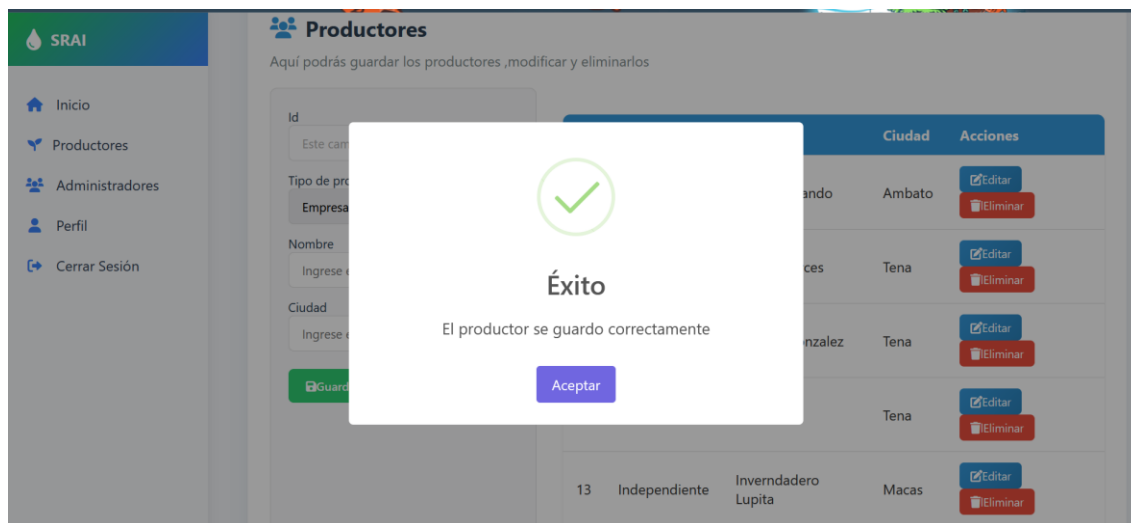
SRAI

Inicio
Productores
Administradores
Perfil
Cerrar Sesión

Productores

Aquí podrás guardar los productores ,modificar y eliminarlos

Id
Este cam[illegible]

Tipo de pro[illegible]
Empresa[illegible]

Nombre
Ingrese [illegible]

Ciudad
Ingrese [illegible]

Guard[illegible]

| | | | Ciudad | Acciones |
|---|---|---|---|---|
| | | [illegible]ando | Ambato | Editar Eliminar |
| | | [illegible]ces | Tena | Editar Eliminar |
| | | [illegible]nzalez | Tena | Editar Eliminar |
| | | | Tena | Editar Eliminar |
| 13 | Independiente | Inverndadero Lupita | Macas | Editar Eliminar |

Éxito

El productor se guardo correctamente

Aceptar